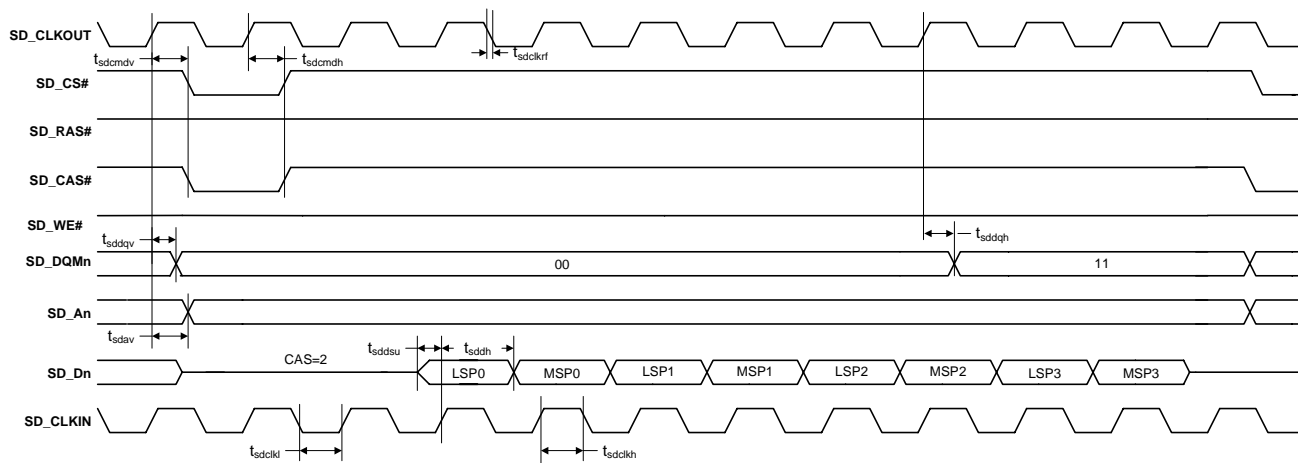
SD_CLKOUT

$t_{sdcmdv}$

$t_{sdcmdh}$

$t_{sdclkrf}$

SD_CS#

SD_RAS#

SD_CAS#

SD_WE#

$t_{sddqv}$

$t_{sddqh}$

SD_DQMn

00

11

SD_An

$t_{sdav}$

$t_{sddsu}$

$t_{sddh}$

CAS=2

SD_Dn

LSP0

MSP0

LSP1

MSP1

LSP2

MSP2

LSP3

MSP3

SD_CLKIN

$t_{sdclkl}$

$t_{sdclkh}$